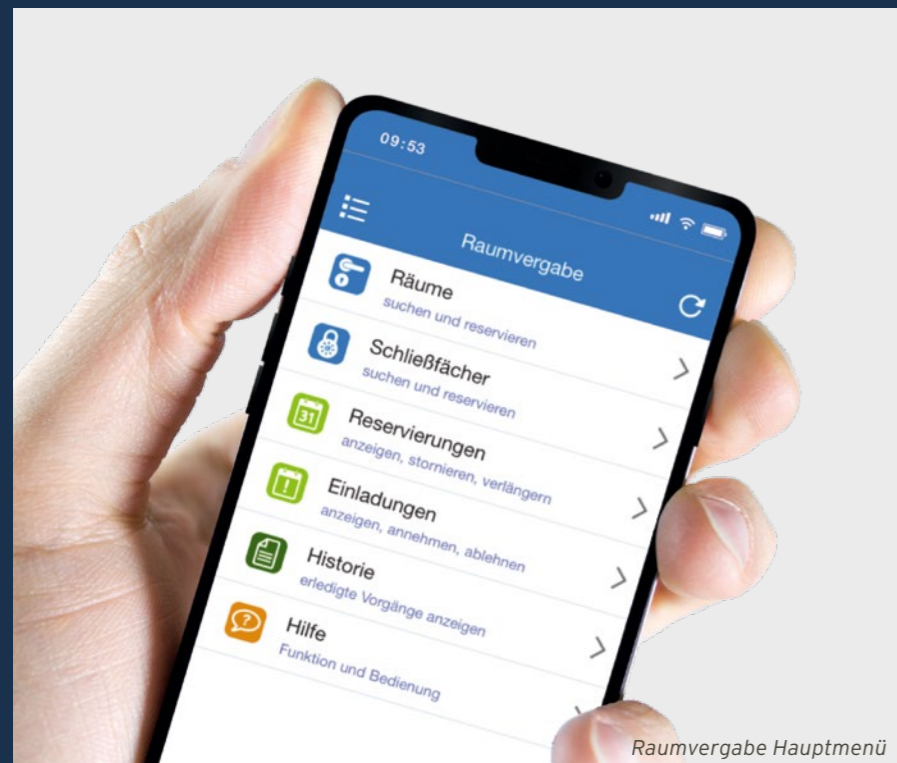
09:53

Raumvergabe

Räume
suchen und reservieren

Schließfächer
suchen und reservieren

31

Reservierungen
anzeigen, stornieren, verlängern

Einladungen
anzeigen, annehmen, ablehnen

Historie
erledigte Vorgänge anzeigen

Hilfe
Funktion und Bedienung

Raumvergabe Hauptmenü